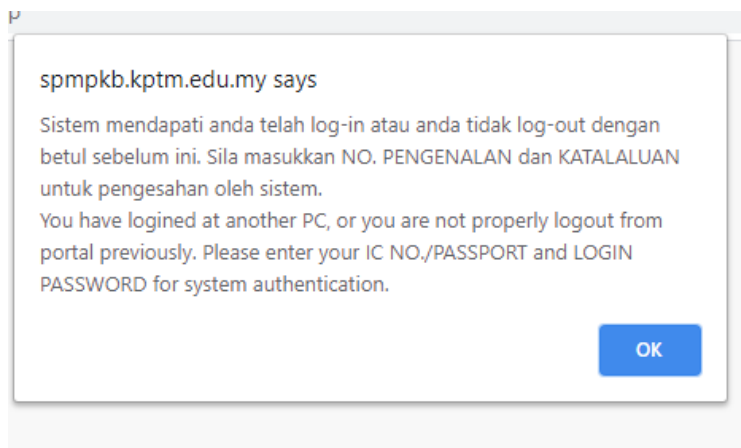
p

spmpkb.kptm.edu.my says

Sistem mendapati anda telah log-in atau anda tidak log-out dengan betul sebelum ini. Sila masukkan NO. PENGENALAN dan KATALALUAN untuk pengesahan oleh sistem.
You have logined at another PC, or you are not properly logout from portal previously. Please enter your IC NO./PASSPORT and LOGIN PASSWORD for system authentication.

OK